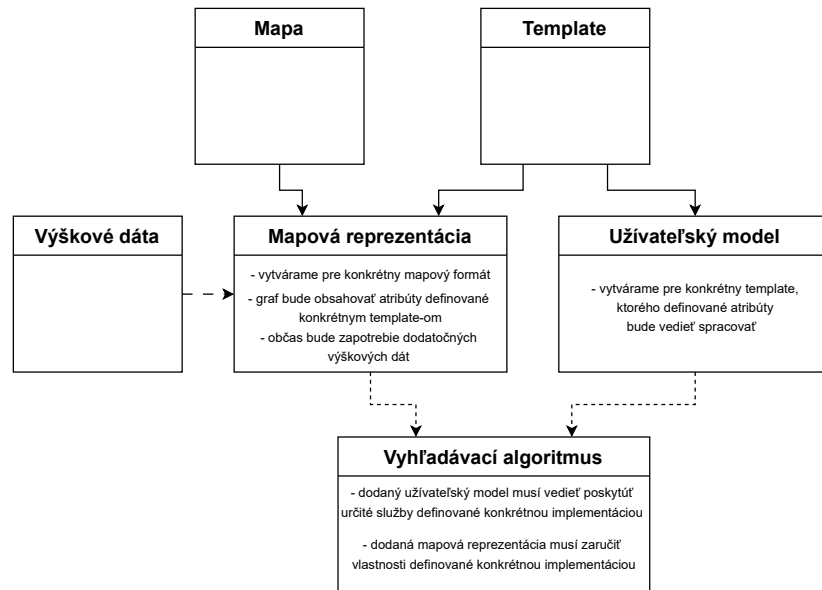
Mapa

Template

Výškové dáta

Mapová reprezentácia

- vytvárame pre konkrétny mapový formát
- graf bude obsahovať atribúty definované konkrétnym template-om
- občas bude zapotrebie dodatočných výškových dát

Užívateľský model

- vytvárame pre konkrétny template, ktorého definované atribúty bude vedieť spracovať

Vyhľadávací algoritmus

- dodaný užívateľský model musí vedieť poskytúť určité služby definované konkrétnou implementáciou

- dodaná mapová reprezentácia musí zaručiť vlastnosti definované konkrétnou implementáciou